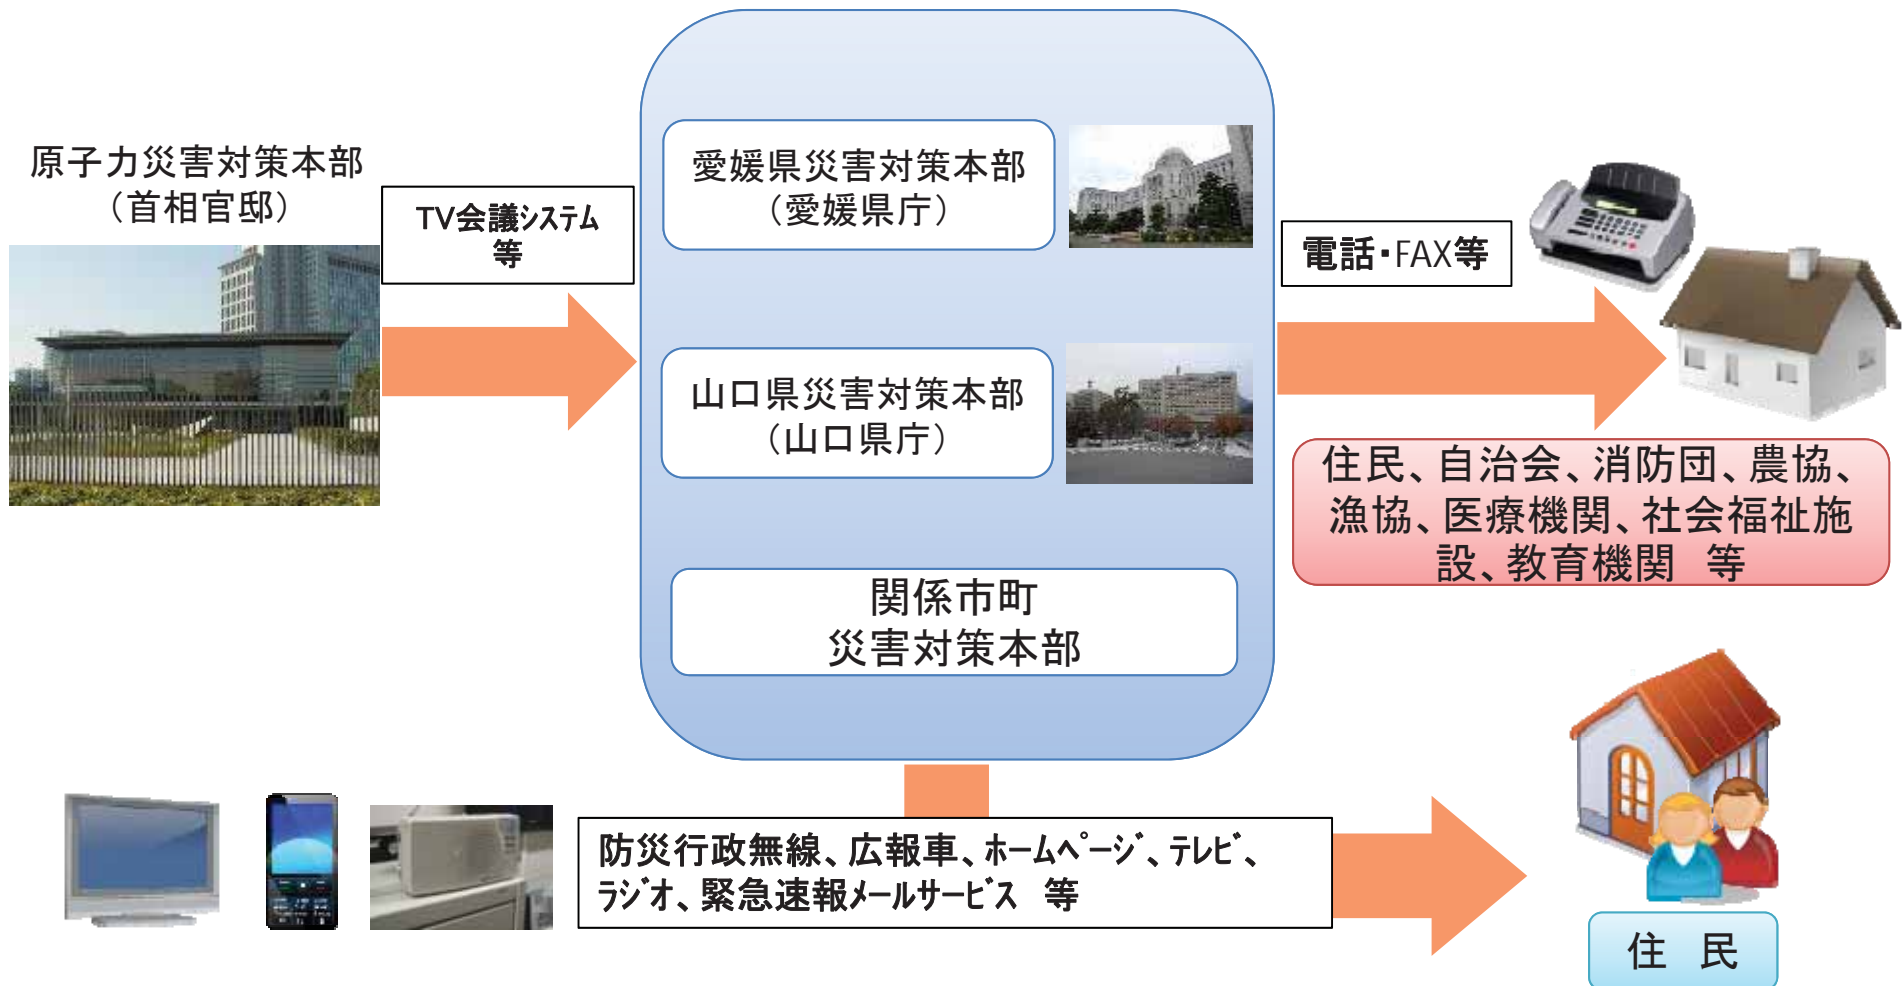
原子力災害対策本部
（首相官邸）

TV会議ｼｽﾃﾑ
等

愛媛県災害対策本部
（愛媛県庁）

山口県災害対策本部
（山口県庁）

関係市町
災害対策本部

電話・FAX等

住民、自治会、消防団、農協、漁協、医療機関、社会福祉施設、教育機関　等

防災行政無線、広報車、ﾎｰﾑﾍﾟｰｼﾞ、ﾃﾚﾋﾞ、ﾗｼﾞｵ、緊急速報ﾒｰﾙｻｰﾋﾞｽ　等

住　民